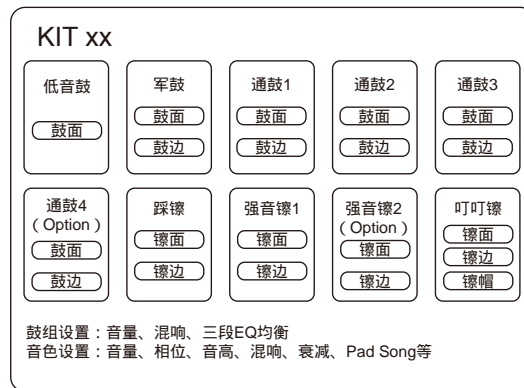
KIT xx

低音鼓
鼓面

军鼓
鼓面
鼓边

通鼓1
鼓面
鼓边

通鼓2
鼓面
鼓边

通鼓3
鼓面
鼓边

通鼓4
( Option )
鼓面
鼓边

踩镲
镲面
镲边

强音镲1
镲面
镲边

强音镲2
( Option )
镲面
镲边

叮叮镲
镲面
镲边
镲帽

鼓组设置：音量、混响、三段EQ均衡
音色设置：音量、相位、音高、混响、衰减、Pad Song等